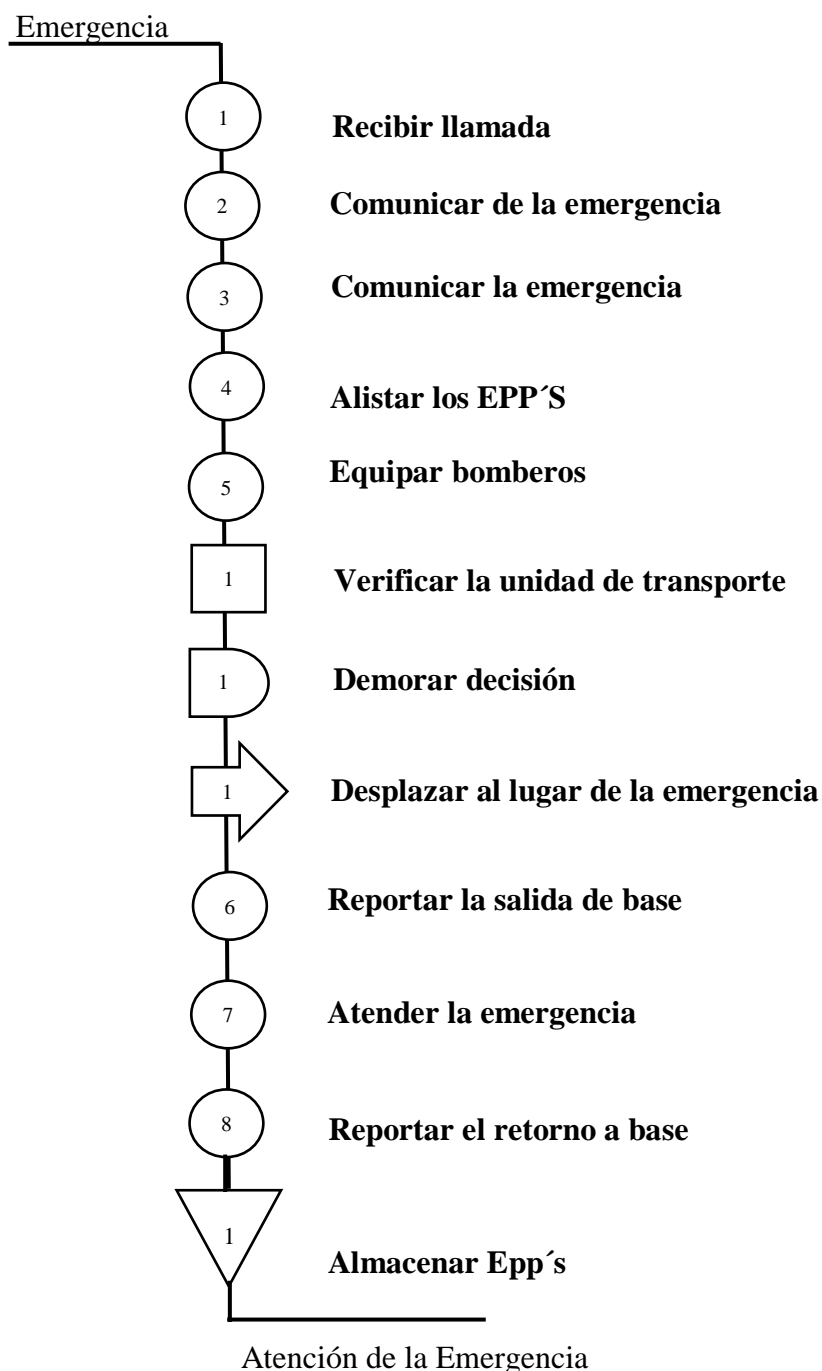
Emergencia

1 Recibir llamada

2 Comunicar de la emergencia

3 Comunicar la emergencia

4 Alistar los EPP´S

5 Equipar bomberos

1 Verificar la unidad de transporte

1 Demorar decisión

1 Desplazar al lugar de la emergencia

6 Reportar la salida de base

7 Atender la emergencia

8 Reportar el retorno a base

1 Almacenar Epp´s

Atención de la Emergencia